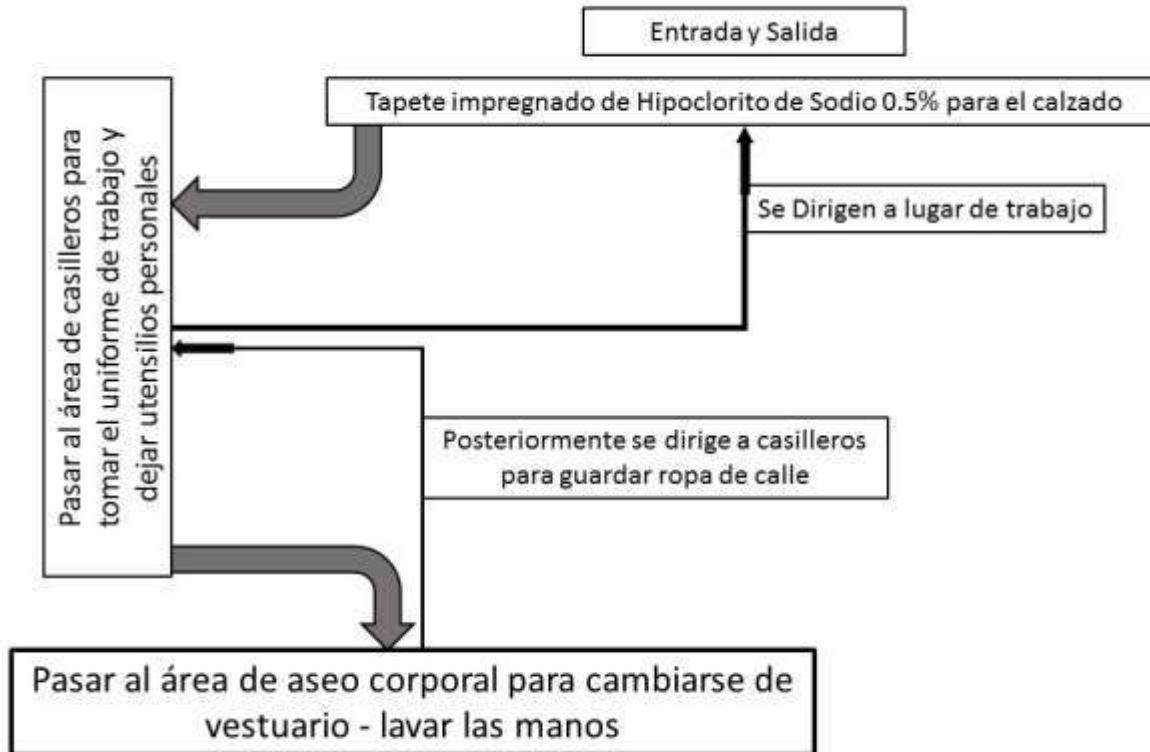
Entrada y Salida

Tapete impregnado de Hipoclorito de Sodio 0.5% para el calzado

Pasar al área de casilleros para tomar el uniforme de trabajo y dejar utensilios personales

Se Dirigen a lugar de trabajo

Posteriormente se dirige a casilleros para guardar ropa de calle

Pasar al área de aseo corporal para cambiarse de vestuario - lavar las manos